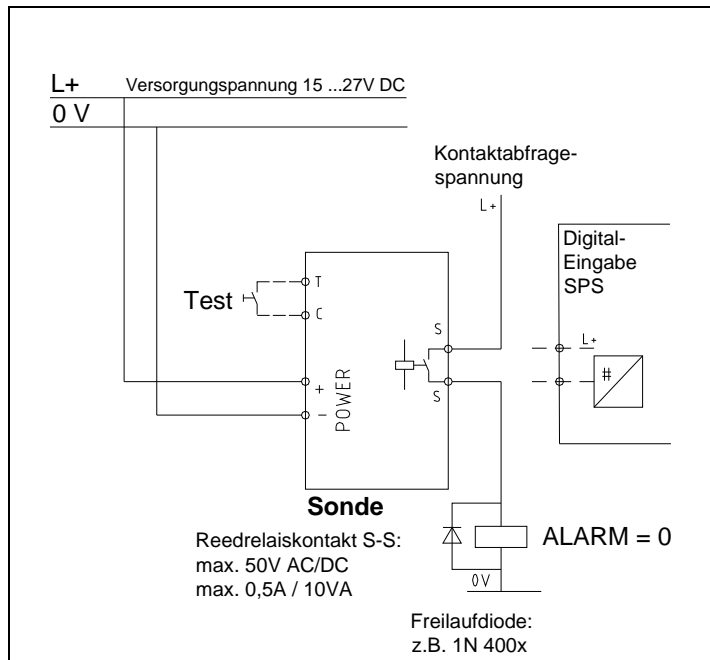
L+
Versorgungspannung 15 ...27V DC
0 V

Kontaktabfragespannung

L+

Digital-
Eingabe
SPS

Test

T
C

S
S

+
–

POWER

L+

#

Sonde

Reedrelaiskontakt S-S:
max. 50V AC/DC
max. 0,5A / 10VA

ALARM = 0

0V

Freilaufdiode:
z.B. 1N 400x